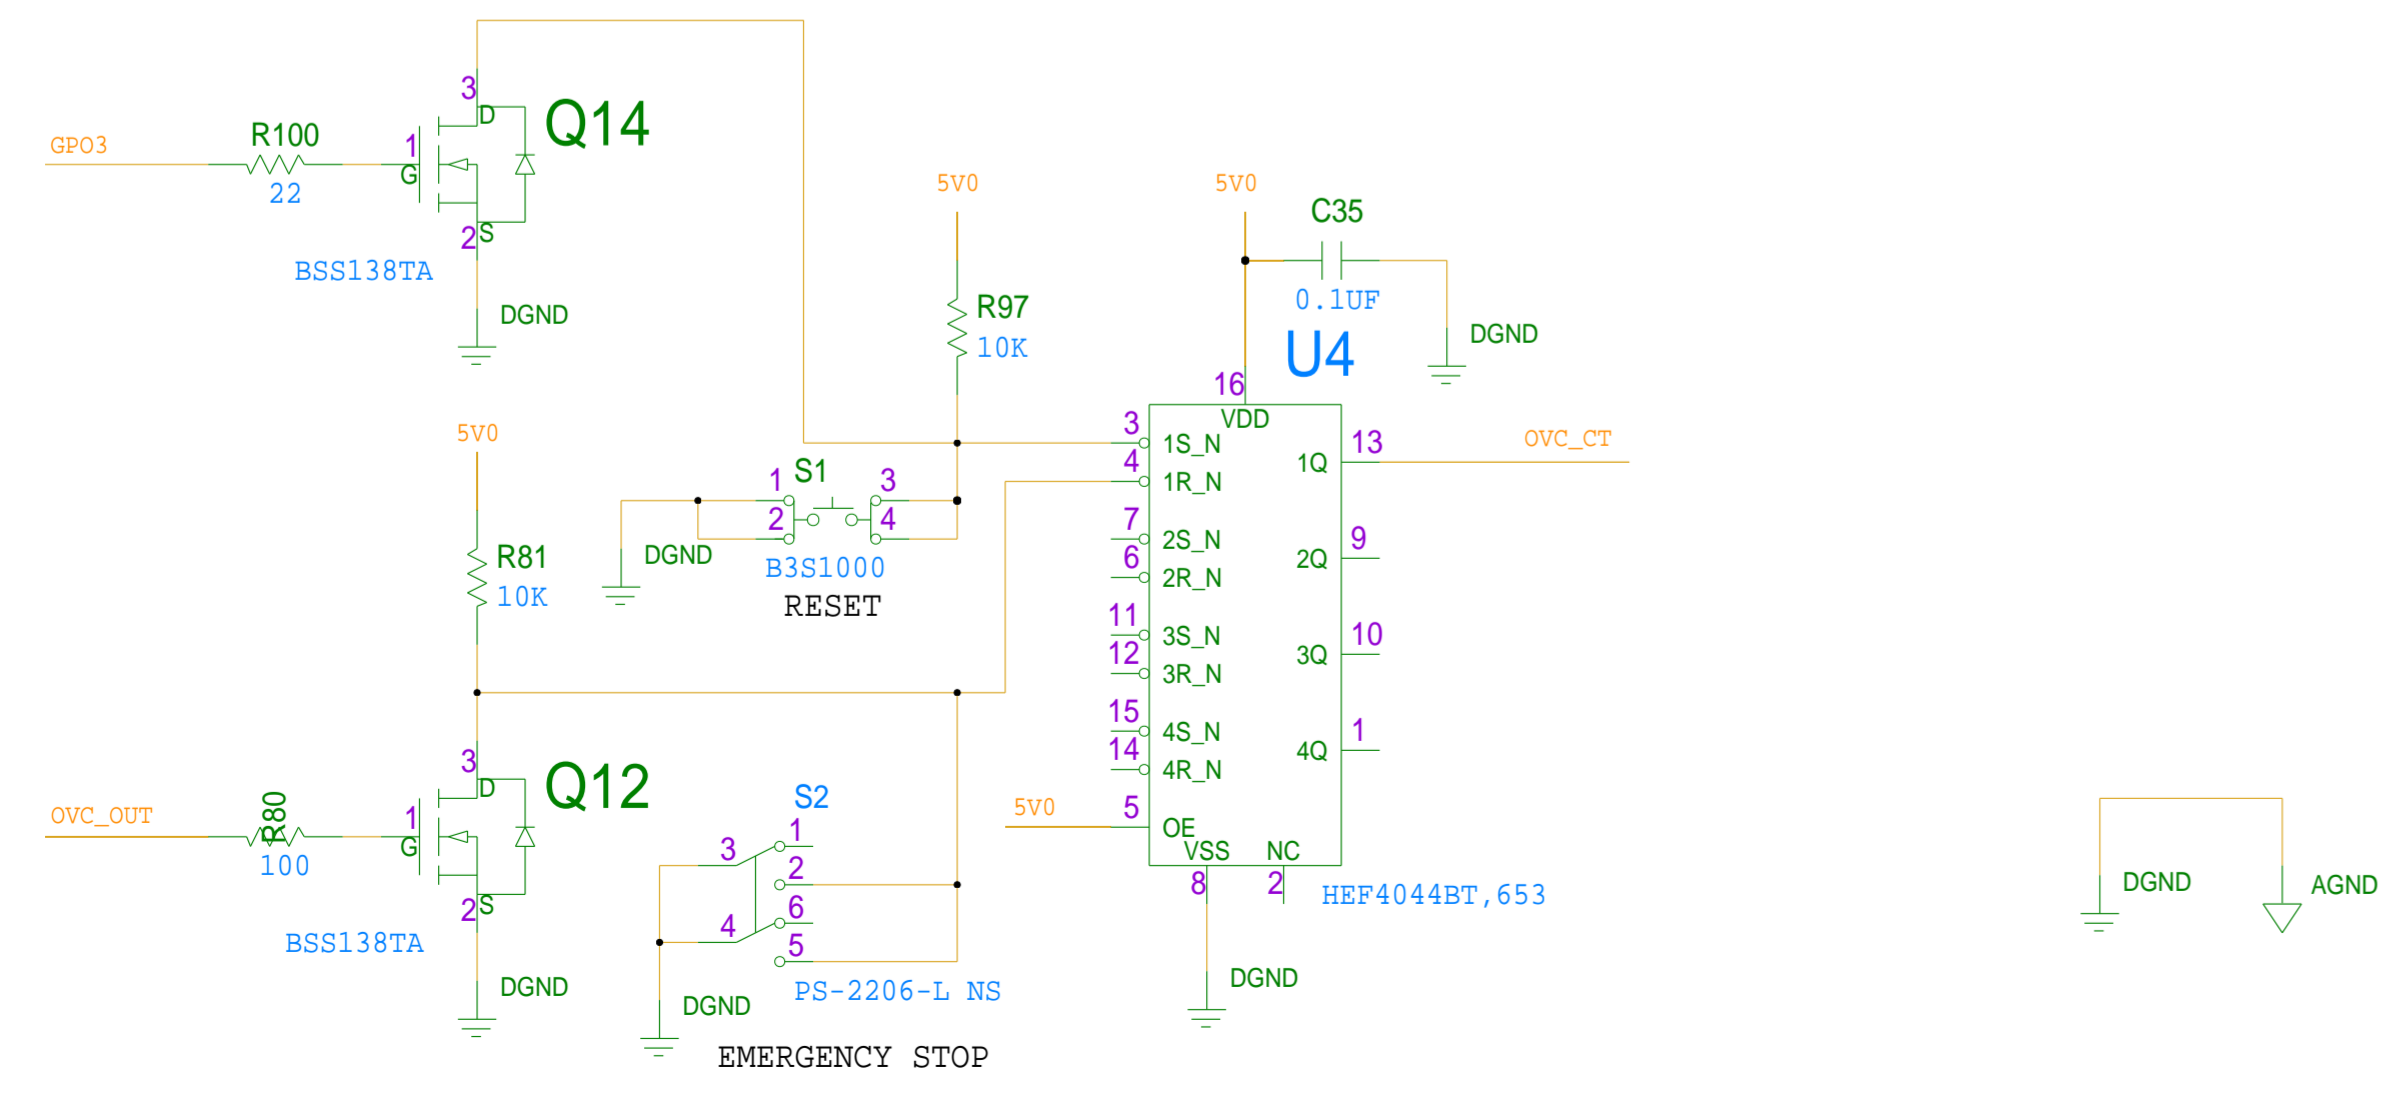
GPO3
R100
22
1
G
3
D
2
S
Q14
BSS138TA
DGND

5V0
R97
10K

5V0
C35
0.1UF
DGND
U4
16
VDD

5V0
R81
10K

1
S1
3
2
4
DGND
B3S1000
RESET

3 1S_N
4 1R_N
7 2S_N
6 2R_N
11 3S_N
12 3R_N
15 4S_N
14 4R_N
5V0 5 OE
VSS NC
8 2
1Q 13
2Q 9
3Q 10
4Q 1
OVC_CT
HEF4044BT,653
DGND

OVC_OUT
R80
100
1
G
3
D
2
S
Q12
BSS138TA
DGND

S2
3
1
2
4
6
5
DGND
PS-2206-L NS
EMERGENCY STOP

DGND
AGND